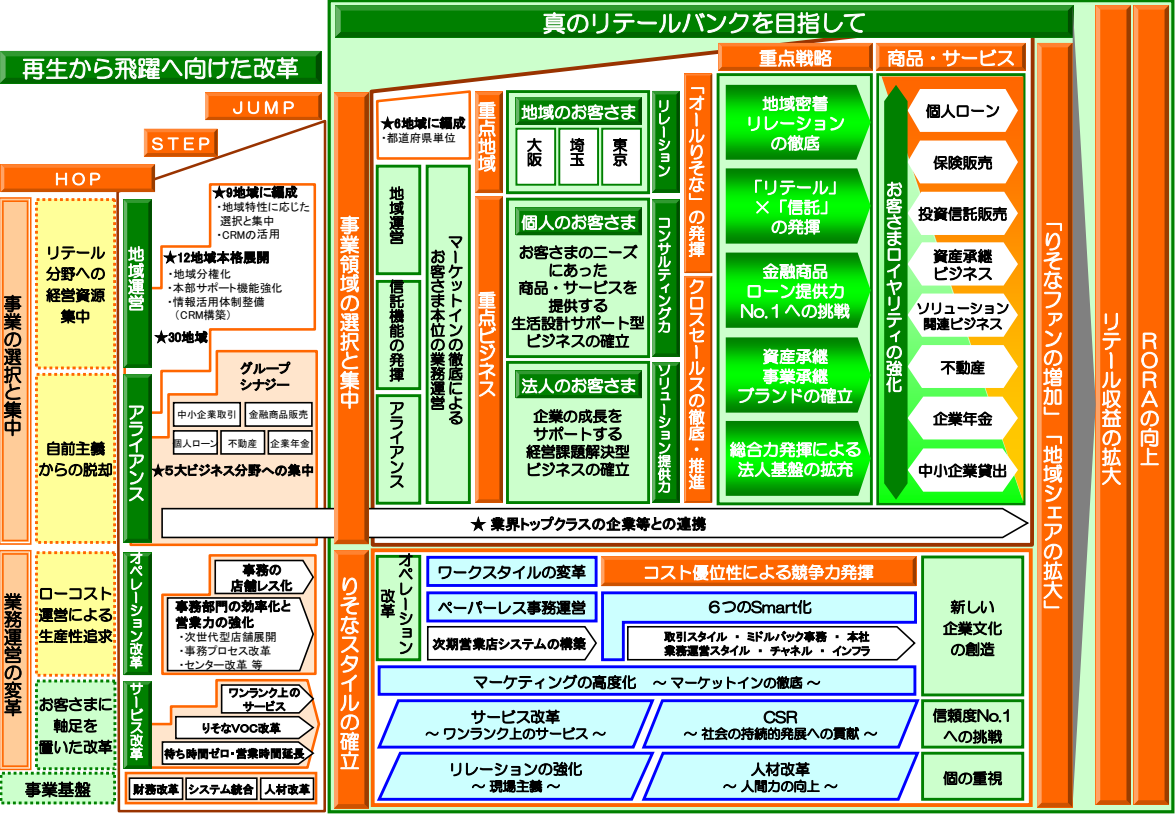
真のリテールバンクを目指して

再生から飛躍へ向けた改革

JUMP

STEP

HOP

事業の選択と集中

リテール分野への経営資源集中

自前主義からの脱却

業務運営の変革

ローコスト運営による生産性追求

お客さまに軸足を置いた改革

事業基盤

地域運営

★9地域に編成
・地域特性に応じた選択と集中
・CRMの活用

★12地域本格展開
・地域分権化
・本部サポート機能強化
・情報活用体制整備（CRM構築）

★30地域

アライアンス

グループシナジー

中小企業取引　金融商品販売

個人ローン　不動産　企業年金

★5大ビジネス分野への集中

オペレーション改革

事務の店舗レス化

事務部門の効率化と営業力の強化
・次世代型店舗展開
・事務プロセス改革
・センター改革 等

サービス改革

ワンランク上のサービス

りそなVOC改革

待ち時間ゼロ・営業時間延長

財務改革　システム統合　人材改革

事業領域の選択と集中

★6地域に編成
・都道府県単位

地域運営

信託機能の発揮

アライアンス

マーケットインの徹底によるお客さま本位の業務運営

重点地域

重点ビジネス

地域のお客さま

大阪　埼玉　東京

リレーション

個人のお客さま

お客さまのニーズにあった商品・サービスを提供する生活設計サポート型ビジネスの確立

コンサルティング力

法人のお客さま

企業の成長をサポートする経営課題解決型ビジネスの確立

ソリューション提供力

「オールりそな」の発揮

クロスセールスの徹底・推進

重点戦略

地域密着リレーションの徹底

「リテール」×「信託」の発揮

金融商品ローン提供力No.1への挑戦

資産承継事業承継ブランドの確立

総合力発揮による法人基盤の拡充

商品・サービス

お客さまロイヤリティの強化

個人ローン

保険販売

投資信託販売

資産承継ビジネス

ソリューション関連ビジネス

不動産

企業年金

中小企業貸出

★ 業界トップクラスの企業等との連携

「りそなファンの増加」「地域シェアの拡大」

リテール収益の拡大

RORAの向上

りそなスタイルの確立

オペレーション改革

ワークスタイルの変革

コスト優位性による競争力発揮

ペーパーレス事務運営

6つのSmart化

次期営業店システムの構築

取引スタイル ・ ミドルバック事務 ・ 本社業務運営スタイル ・ チャネル ・ インフラ

新しい企業文化の創造

マーケティングの高度化　～マーケットインの徹底～

サービス改革
～ワンランク上のサービス～

CSR
～社会の持続的発展への貢献～

信頼度No.1への挑戦

リレーションの強化
～現場主義～

人材改革
～人間力の向上～

個の重視